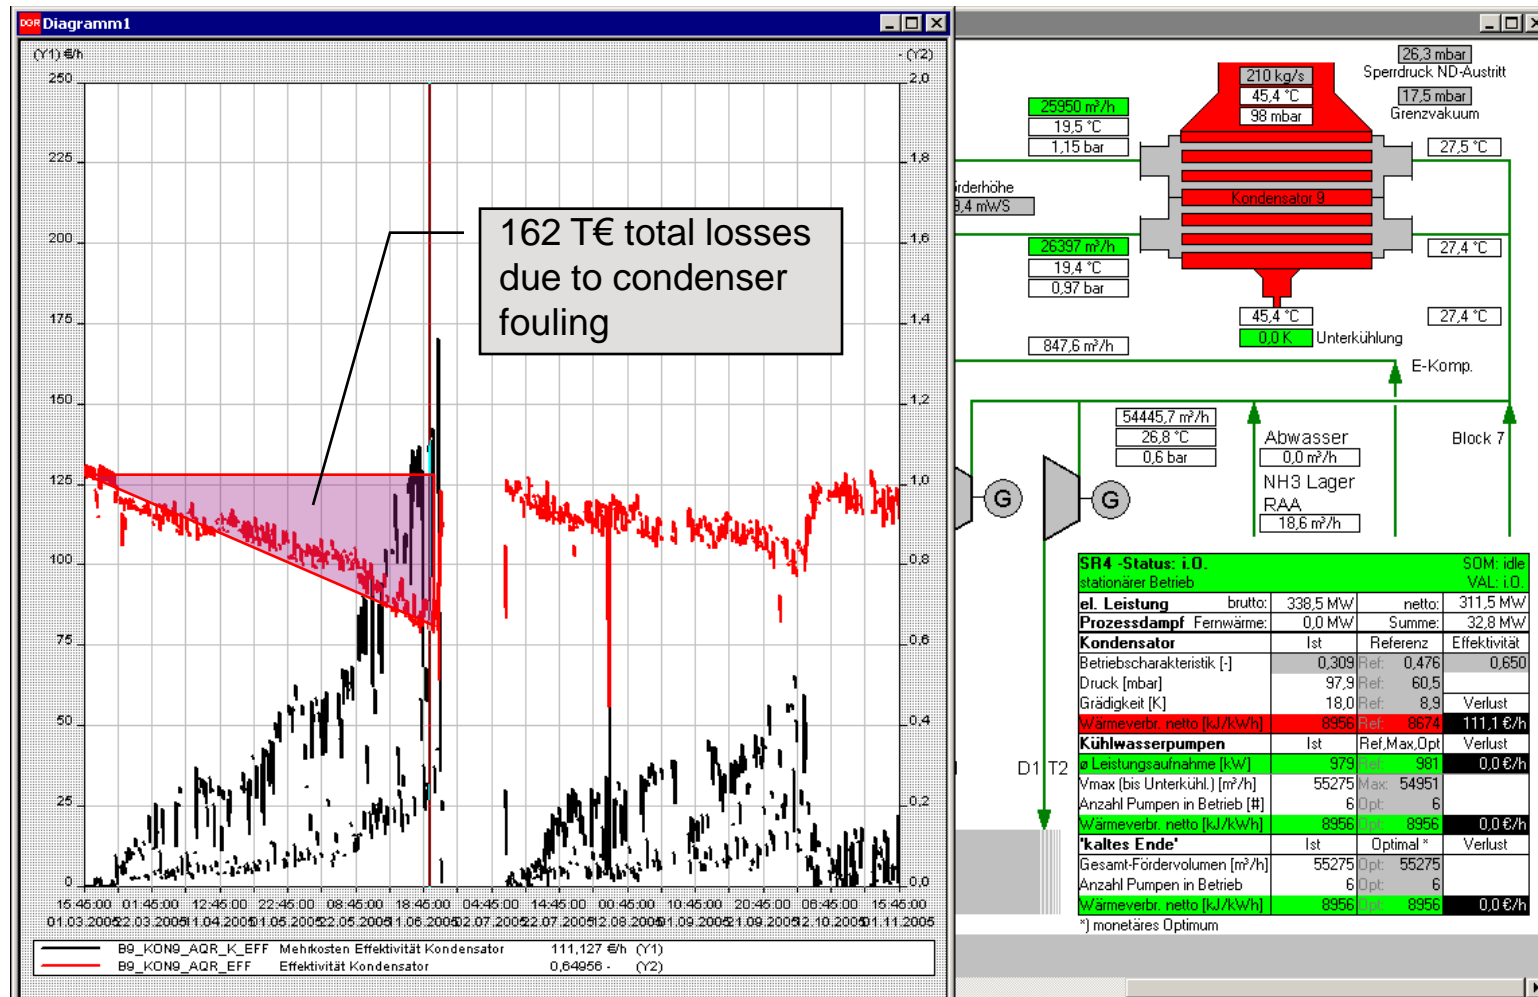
Diagramm1

(Y1) €/h
(Y2)
250
225
200
175
150
125
100
75
50
25
0
2,0
1,8
1,6
1,4
1,2
1,0
0,8
0,6
0,4
0,2
0,0

162 T€ total losses due to condenser fouling

15:45:00 01.03.2005
01:45:00 22.03.2005
12:45:00 11.04.2005
22:45:00 01.05.2005
08:45:00 22.05.2005
18:45:00 11.06.2005
04:45:00 02.07.2005
14:45:00 22.07.2005
00:45:00 12.08.2005
10:45:00 01.09.2005
20:45:00 21.09.2005
06:45:00 12.10.2005
15:45:00 01.11.2005

B9_KON9_AQR_K_EFF Mehrkosten Effektivität Kondensator 111,127 €/h (Y1)
B9_KON9_AQR_EFF Effektivität Kondensator 0,64956 - (Y2)

26,3 mbar
Sperrdruck ND-Austritt
17,5 mbar
Grenzvakuum
210 kg/s
45,4 °C
98 mbar
25950 m³/h
19,5 °C
1,15 bar
27,5 °C
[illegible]rderhöhe
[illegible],4 mWS
Kondensator 9
26397 m³/h
19,4 °C
0,97 bar
27,4 °C
45,4 °C
27,4 °C
0,0 K
Unterkühlung
847,6 m³/h
E-Komp.
54445,7 m³/h
26,8 °C
0,6 bar
Abwasser
0,0 m³/h
NH3 Lager
RAA
18,6 m³/h
Block 7
G
G
D1 T2

| SR4 -Status: i.O. stationärer Betrieb | | | SOM: idle VAL: i.O. |
|---|---|---|---|
| el. Leistung brutto: | 338,5 MW | netto: | 311,5 MW |
| Prozessdampf Fernwärme: | 0,0 MW | Summe: | 32,8 MW |
| Kondensator | Ist | Referenz | Effektivität |
| Betriebscharakteristik [-] | 0,309 | Ref: 0,476 | 0,650 |
| Druck [mbar] | 97,9 | Ref: 60,5 | |
| Grädigkeit [K] | 18,0 | Ref: 8,9 | Verlust |
| Wärmeverbr. netto [kJ/kWh] | 8956 | Ref: 8674 | 111,1 €/h |
| Kühlwasserpumpen | Ist | Ref,Max,Opt | Verlust |
| ø Leistungsaufnahme [kW] | 979 | Ref: 981 | 0,0 €/h |
| Vmax (bis Unterkühl.) [m³/h] | 55275 | Max: 54951 | |
| Anzahl Pumpen in Betrieb [#] | 6 | Opt: 6 | |
| Wärmeverbr. netto [kJ/kWh] | 8956 | Opt: 8956 | 0,0 €/h |
| 'kaltes Ende' | Ist | Optimal * | Verlust |
| Gesamt-Fördervolumen [m³/h] | 55275 | Opt: 55275 | |
| Anzahl Pumpen in Betrieb | 6 | Opt: 6 | |
| Wärmeverbr. netto [kJ/kWh] | 8956 | Opt: 8956 | 0,0 €/h |

*) monetäres Optimum